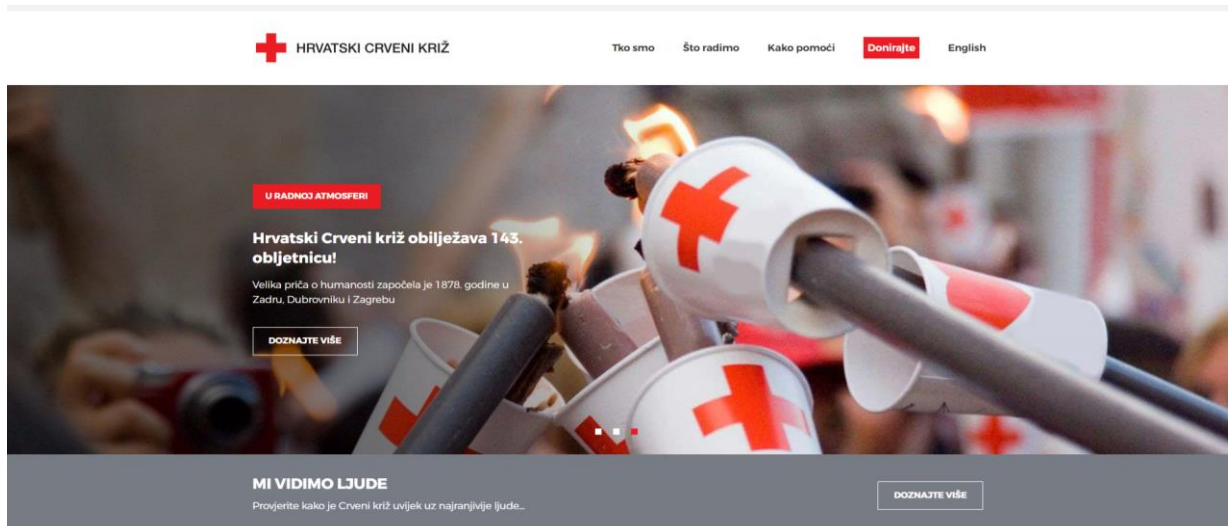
HRVATSKI CRVENI KRIŽ

Tko smo Što radimo Kako pomoći Donirajte English

U RADNOJ ATMOSFERI

Hrvatski Crveni križ obilježava 143. obljetnicu!

Velika priča o humanosti započela je 1878. godine u Zadru, Dubrovniku i Zagrebu

DOZNAJTE VIŠE

MI VIDIMO LJUDE

Provjerite kako je Crveni križ uvijek uz najranjivije ljude...

DOZNAJTE VIŠE